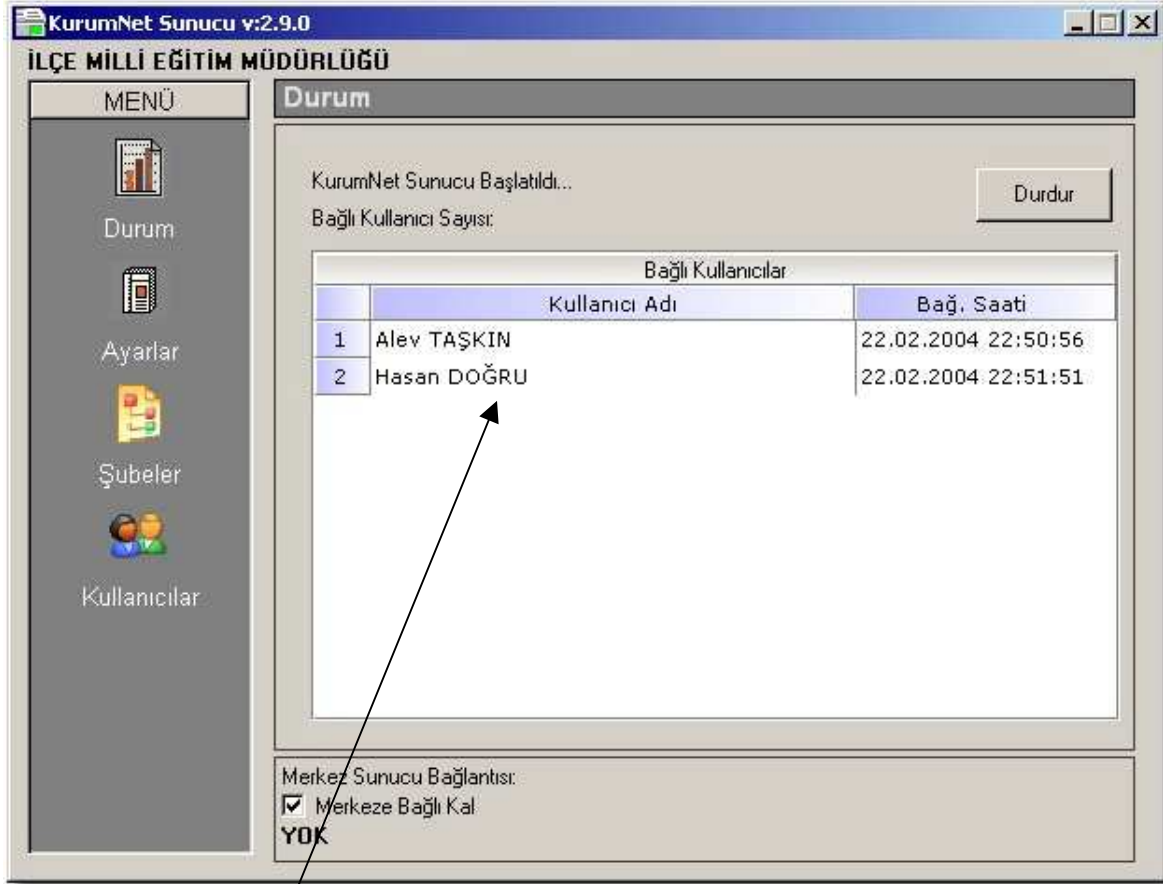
KurumNet Sunucu v:2.9.0

İLÇE MİLLİ EĞİTİM MÜDÜRLÜĞÜ

MENÜ

Durum

Ayarlar

Şubeler

Kullanıcılar

Durum

KurumNet Sunucu Başlatıldı...

Bağlı Kullanıcı Sayısı:

Durdur

Bağlı Kullanıcılar

| | Kullanıcı Adı | Bağ. Saati |
|---|---|---|
| 1 | Alev TAŞKIN | 22.02.2004 22:50:56 |
| 2 | Hasan DOĞRU | 22.02.2004 22:51:51 |

Merkez Sunucu Bağlantısı:

Merkeze Bağlı Kal

YOK